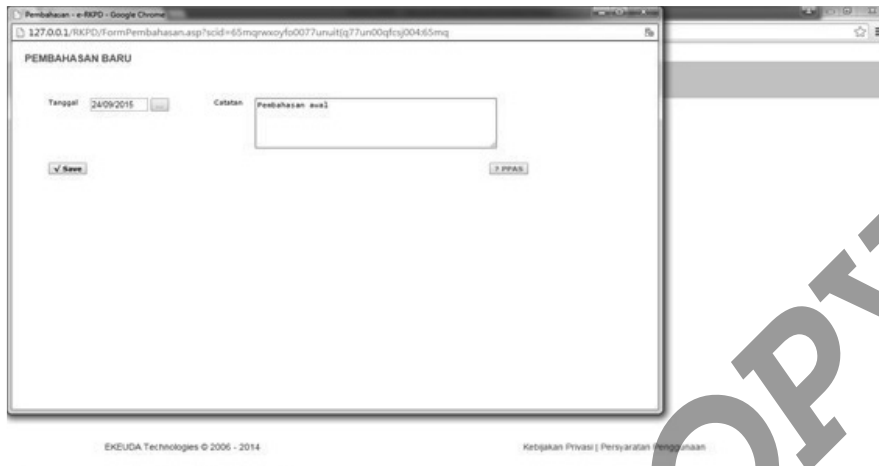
Pembahasan - e-RKPD - Google Chrome

127.0.0.1/RKPD/FormPembahasan.asp?scid=65mqrwxoyfo0077unuitjq77un00qfcsj004:65mq

PEMBAHASAN BARU

Tanggal 24/09/2015 ...

Catatan Pembahasan awal

√ Save

? PPAS

EKEUDA Technologies © 2006 - 2014

Kebijakan Privasi | Persyaratan Penggunaan

OPY